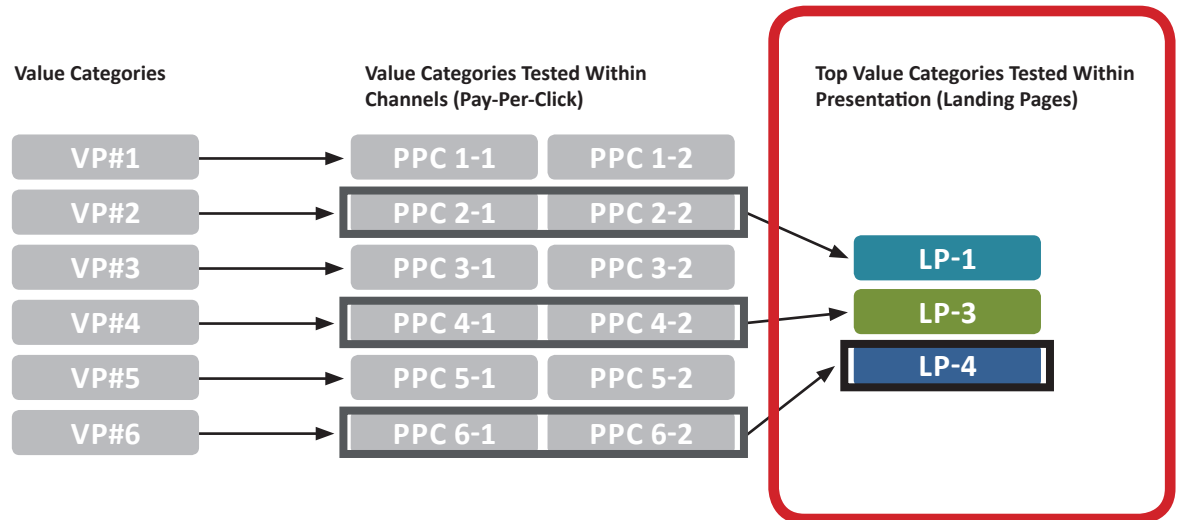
Value Categories

Value Categories Tested Within Channels (Pay-Per-Click)

Top Value Categories Tested Within Presentation (Landing Pages)

VP#1
PPC 1-1
PPC 1-2

VP#2
PPC 2-1
PPC 2-2

VP#3
PPC 3-1
PPC 3-2

VP#4
PPC 4-1
PPC 4-2

VP#5
PPC 5-1
PPC 5-2

VP#6
PPC 6-1
PPC 6-2

LP-1
LP-3
LP-4